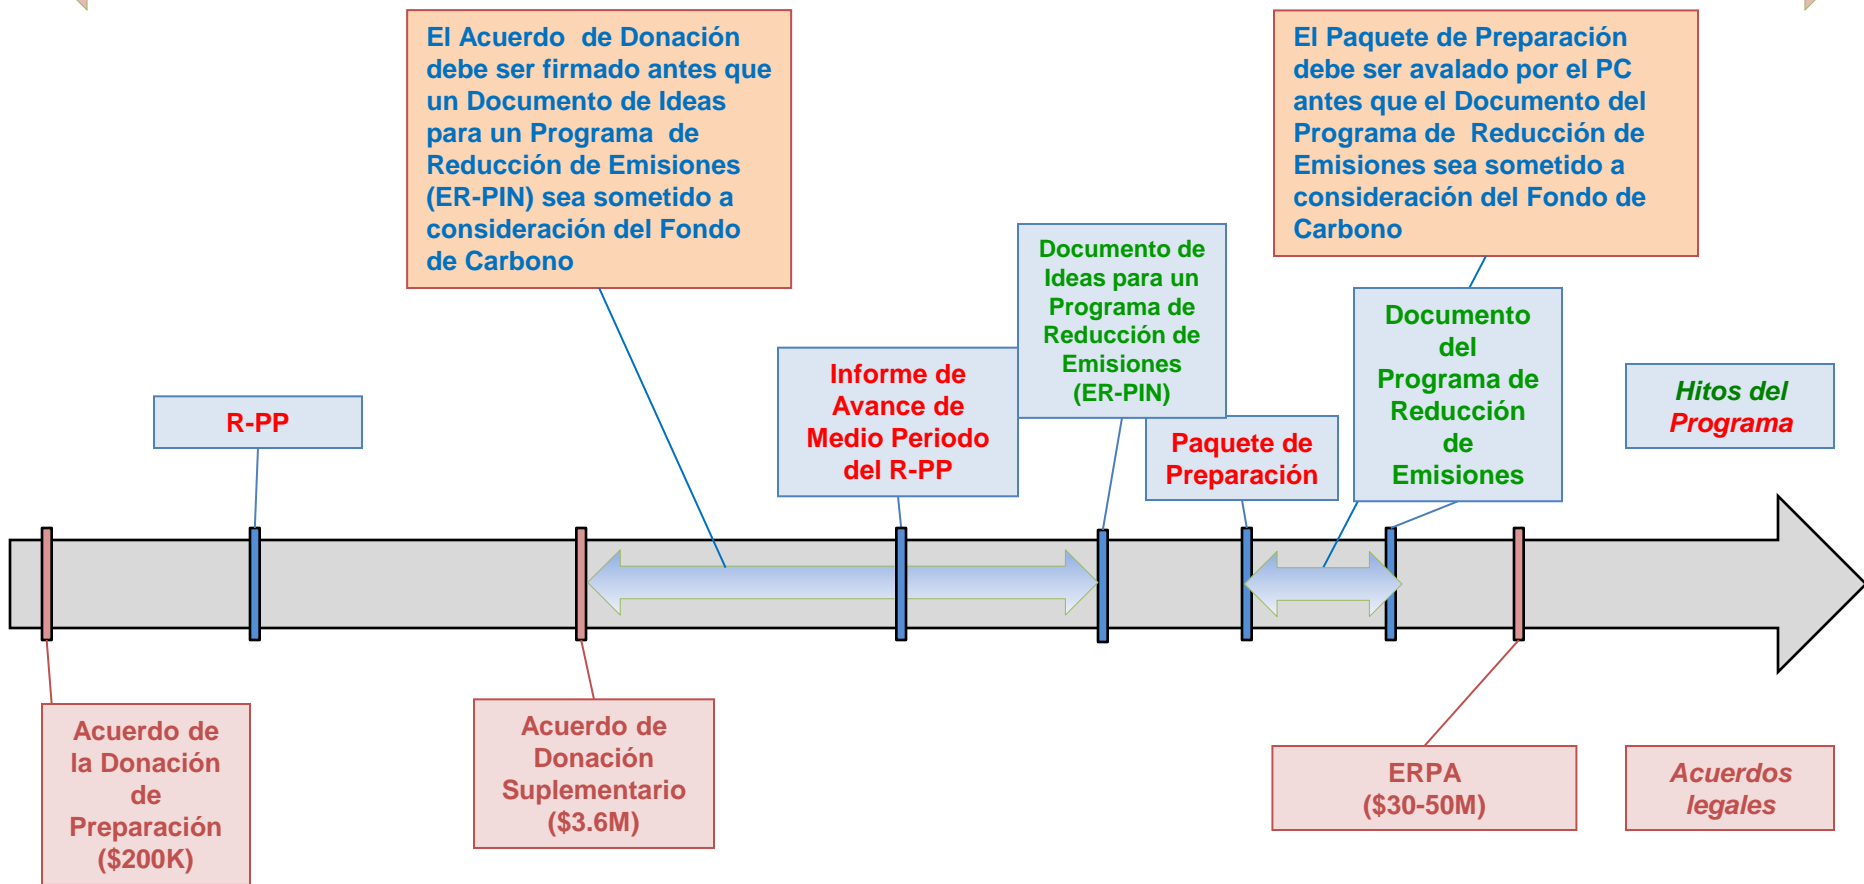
El Acuerdo de Donación debe ser firmado antes que un Documento de Ideas para un Programa de Reducción de Emisiones (ER-PIN) sea sometido a consideración del Fondo de Carbono

El Paquete de Preparación debe ser avalado por el PC antes que el Documento del Programa de Reducción de Emisiones sea sometido a consideración del Fondo de Carbono

R-PP

Informe de Avance de Medio Periodo del R-PP

Documento de Ideas para un Programa de Reducción de Emisiones (ER-PIN)

Paquete de Preparación

Documento del Programa de Reducción de Emisiones

Hitos del Programa

Acuerdo de la Donación de Preparación ($200K)

Acuerdo de Donación Suplementario ($3.6M)

ERPA ($30-50M)

Acuerdos legales